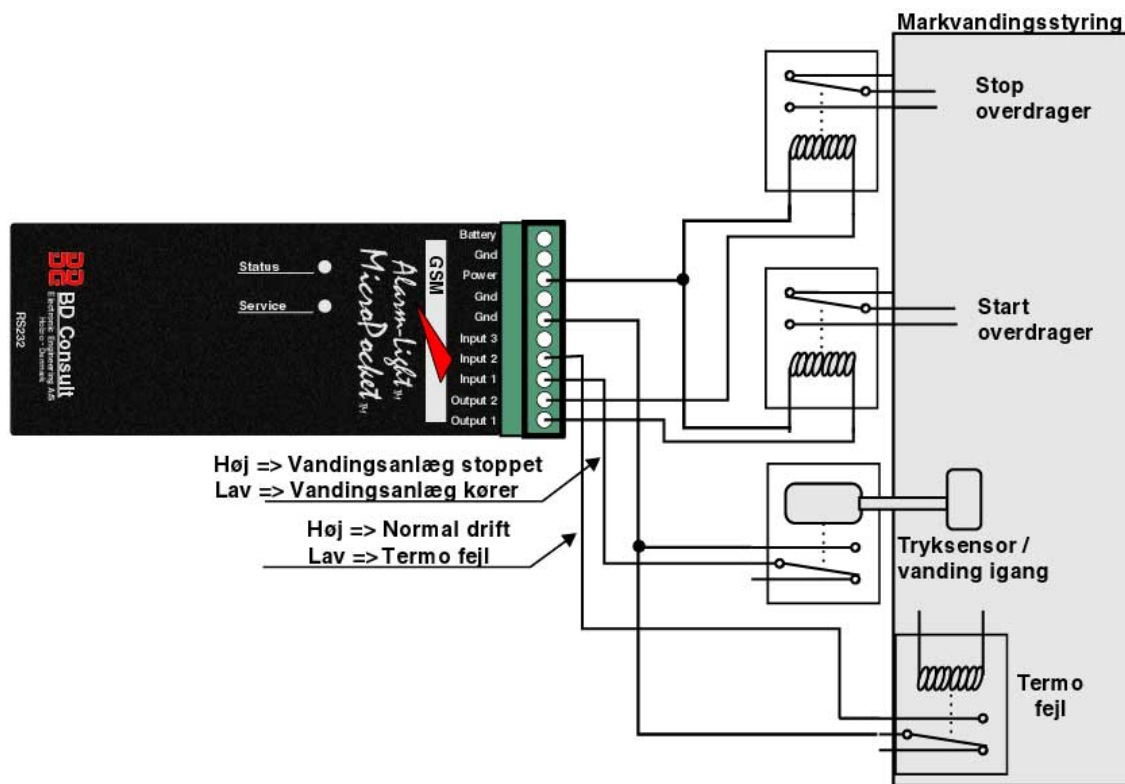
Markvandingsstyring

Stop overdrager

Start overdrager

Tryksensor / vanding igang

Termo fejl

BD Consult
Electronic Engineering A/S
Holbo - Danmark
RS232

Status
Service

GSM
Alarm-Light™
MicroPocket™

Battery
Gnd
Power
Gnd
Gnd
Input 3
Input 2
Input 1
Output 2
Output 1

Høj => Vandingsanlæg stoppet
Lav => Vandingsanlæg kører

Høj => Normal drift
Lav => Termo fejl